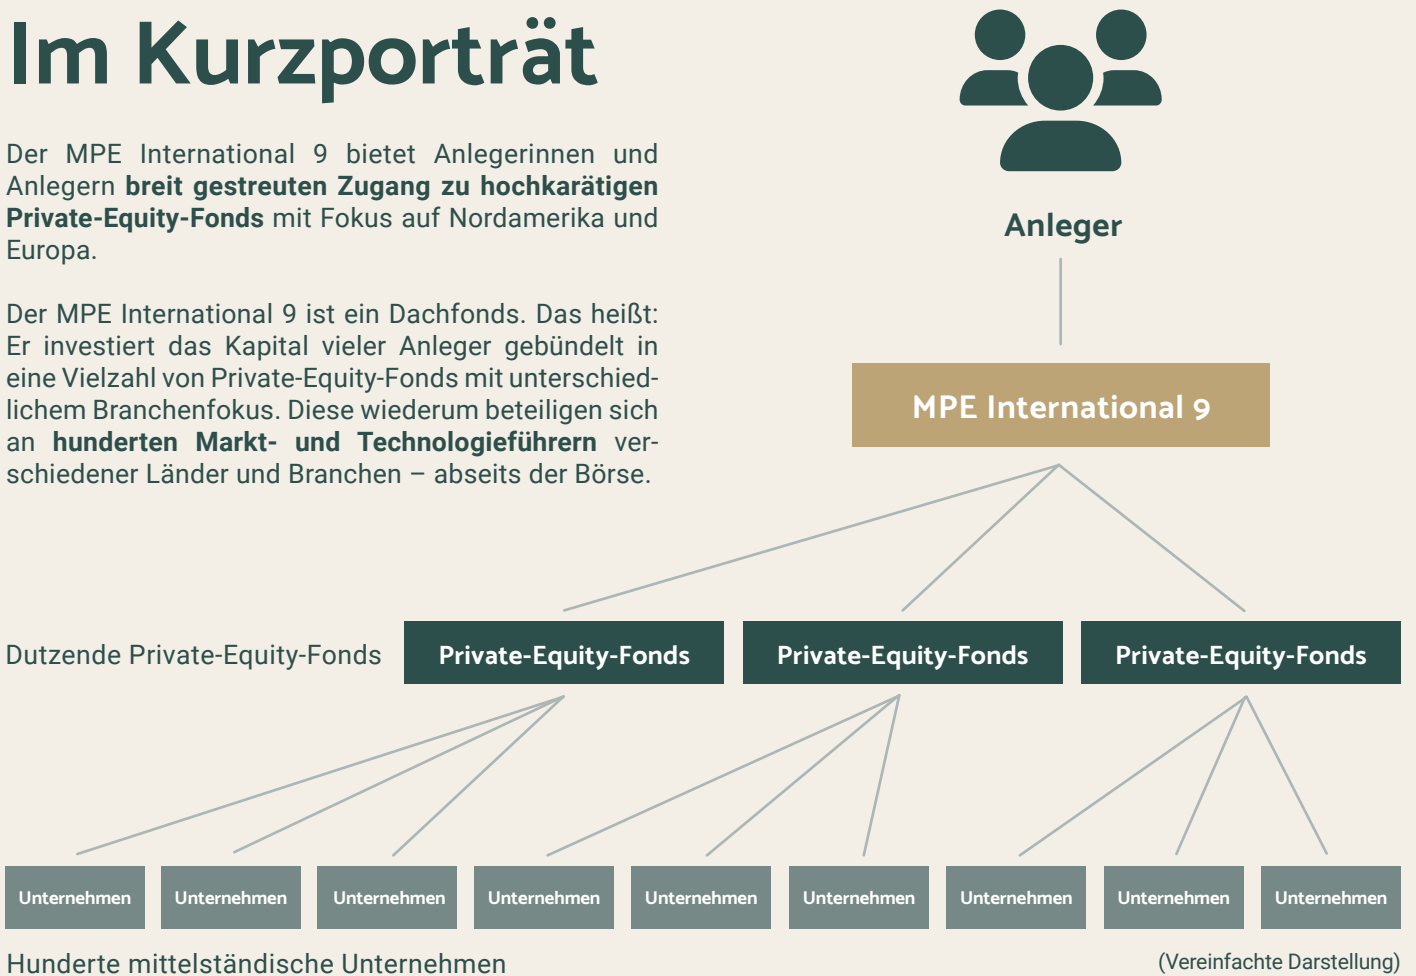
Im Kurzporträt

Der MPE International 9 bietet Anlegerinnen und Anlegern **breit gestreuten Zugang zu hochkarätigen Private-Equity-Fonds** mit Fokus auf Nordamerika und Europa.

Der MPE International 9 ist ein Dachfonds. Das heißt: Er investiert das Kapital vieler Anleger gebündelt in eine Vielzahl von Private-Equity-Fonds mit unterschiedlichem Branchenfokus. Diese wiederum beteiligen sich an **hunderten Markt- und Technologieführern** verschiedener Länder und Branchen – abseits der Börse.

Anleger

MPE International 9

Dutzende Private-Equity-Fonds

Private-Equity-Fonds

Private-Equity-Fonds

Private-Equity-Fonds

Unternehmen

Unternehmen

Unternehmen

Unternehmen

Unternehmen

Unternehmen

Unternehmen

Unternehmen

Unternehmen

Hunderte mittelständische Unternehmen

(Vereinfachte Darstellung)